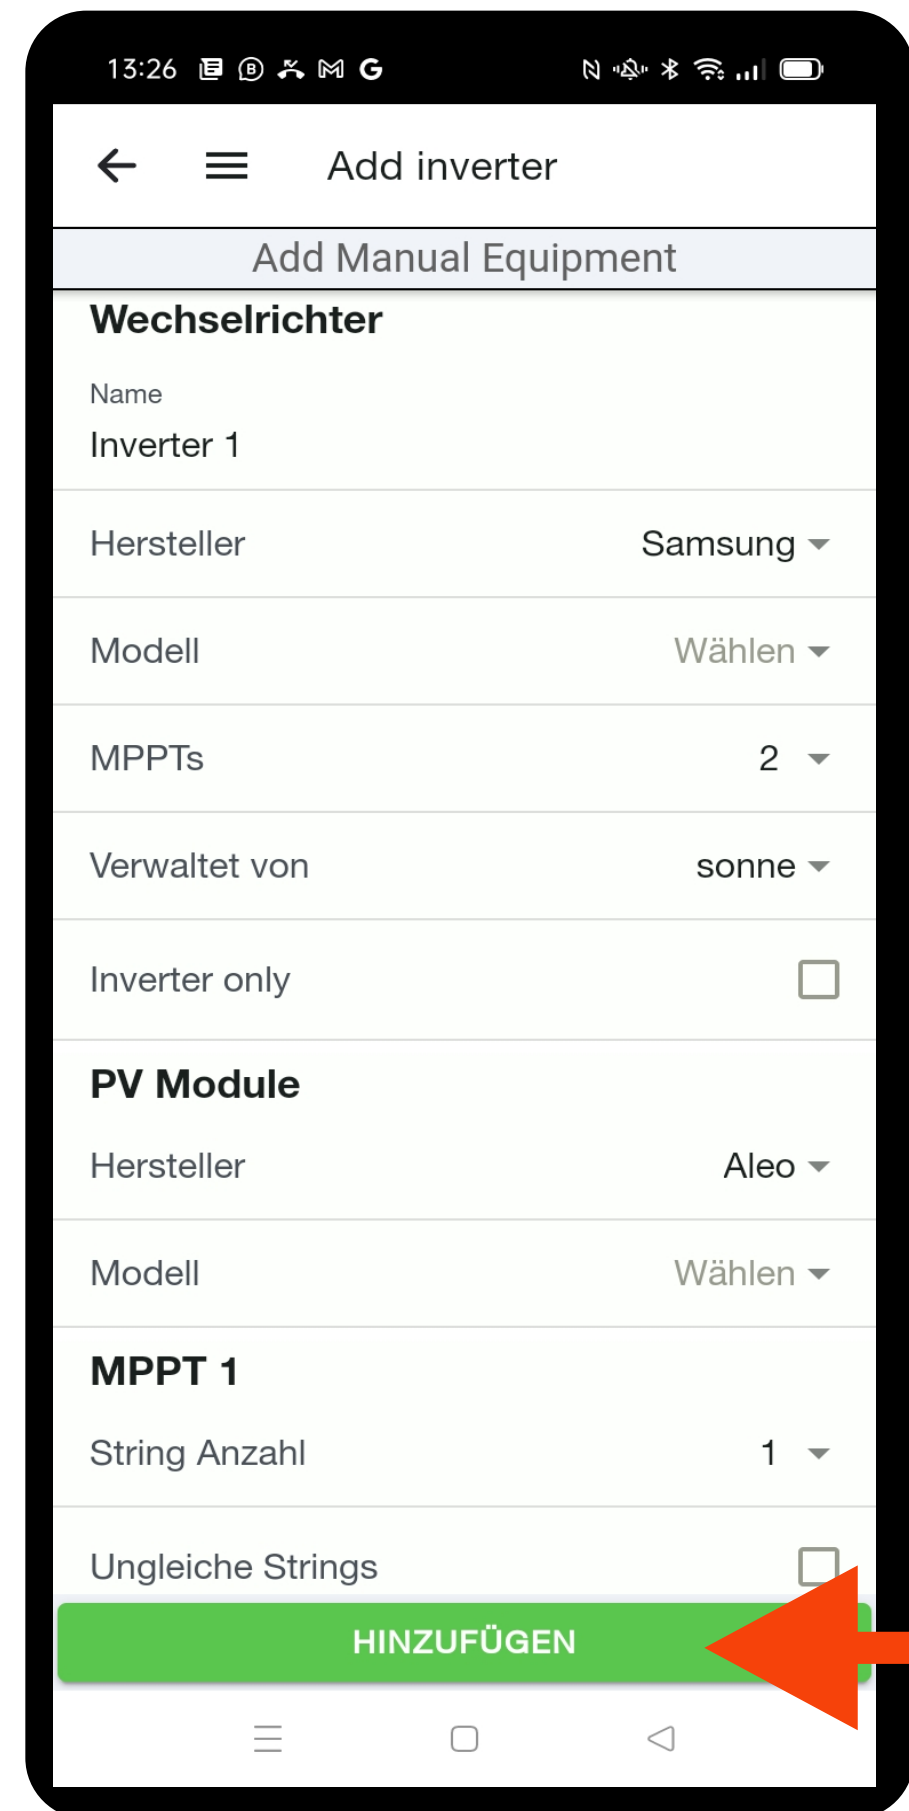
13:26

Add inverter

Add Manual Equipment

Wechselrichter

Name
Inverter 1

Hersteller Samsung

Modell Wählen

MPPTs 2

Verwaltet von sonne

Inverter only

PV Module

Hersteller Aleo

Modell Wählen

MPPT 1

String Anzahl 1

Ungleiche Strings

HINZUFÜGEN